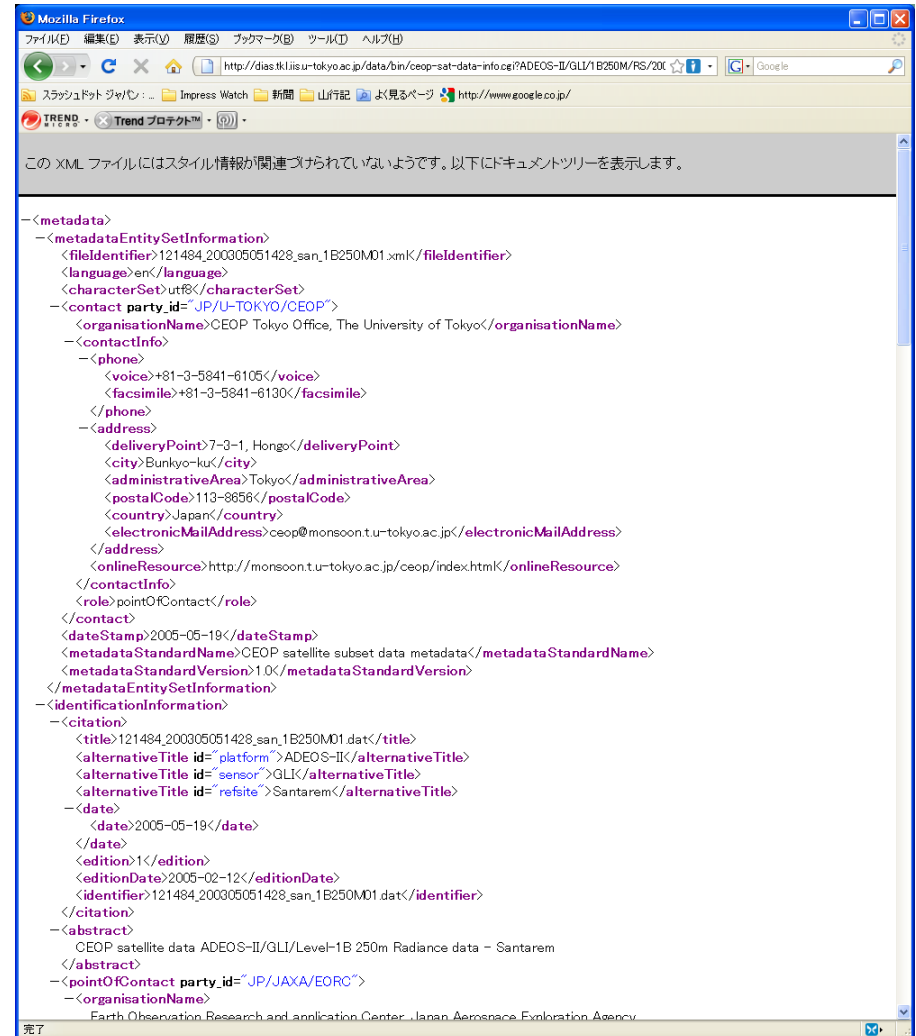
Mozilla Firefox
ファイル(F) 編集(E) 表示(V) 履歴(S) ブックマーク(B) ツール(T) ヘルプ(H)
http://dias.tkl.iis.u-tokyo.ac.jp/data/bin/ceop-sat-data-info.cgi?ADEOS-II/GLI/1B250M/RS/20(
Google
スラッシュドット ジャパン : ... Impress Watch 新聞 山行記 よく見るページ http://www.google.co.jp/
TREND MICRO Trend プロテクト™

この XML ファイルにはスタイル情報が関連づけられていないようです。以下にドキュメントツリーを表示します。

-<metadata>
-<metadataEntitySetInformation>
<fileIdentifier>121484_200305051428_san_1B250M01.xml</fileIdentifier>
<language>en</language>
<characterSet>utf8</characterSet>
-<contact party_id="JP/U-TOKYO/CEOP">
<organisationName>CEOP Tokyo Office, The University of Tokyo</organisationName>
-<contactInfo>
-<phone>
<voice>+81-3-5841-6105</voice>
<facsimile>+81-3-5841-6130</facsimile>
</phone>
-<address>
<deliveryPoint>7-3-1, Hongo</deliveryPoint>
<city>Bunkyo-ku</city>
<administrativeArea>Tokyo</administrativeArea>
<postalCode>113-8656</postalCode>
<country>Japan</country>
<electronicMailAddress>ceop@monsoon.t.u-tokyo.ac.jp</electronicMailAddress>
</address>
<onlineResource>http://monsoon.t.u-tokyo.ac.jp/ceop/index.html</onlineResource>
</contactInfo>
<role>pointOfContact</role>
</contact>
<dateStamp>2005-05-19</dateStamp>
<metadataStandardName>CEOP satellite subset data metadata</metadataStandardName>
<metadataStandardVersion>1.0</metadataStandardVersion>
</metadataEntitySetInformation>
-<identificationInformation>
-<citation>
<title>121484_200305051428_san_1B250M01.dat</title>
<alternativeTitle id="platform">ADEOS-II</alternativeTitle>
<alternativeTitle id="sensor">GLI</alternativeTitle>
<alternativeTitle id="refsite">Santarem</alternativeTitle>
-<date>
<date>2005-05-19</date>
</date>
<edition>1</edition>
<editionDate>2005-02-12</editionDate>
<identifier>121484_200305051428_san_1B250M01.dat</identifier>
</citation>
-<abstract>
CEOP satellite data ADEOS-II/GLI/Level-1B 250m Radiance data - Santarem
</abstract>
-<pointOfContact party_id="JP/JAXA/EORC">
-<organisationName>
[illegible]
完了